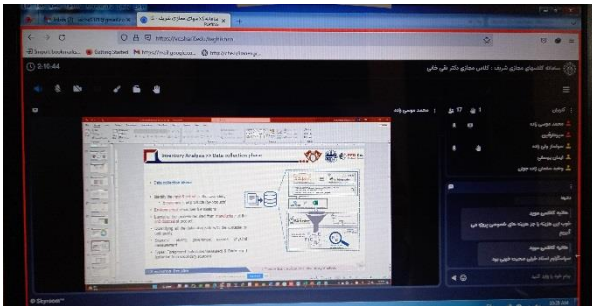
سامانه کلاسهای مجازی شریف

https://vc.sharif.edu/ch/...

Getting Started

0:16:44

سامانه کلاسهای مجازی شریف : کلاس مجازی دکتر علی خانی

Inventory Analysis >> Data collection phase

Data collection phase

محمد موسی زاده

کاربران

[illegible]

پیام ها

Skyroom